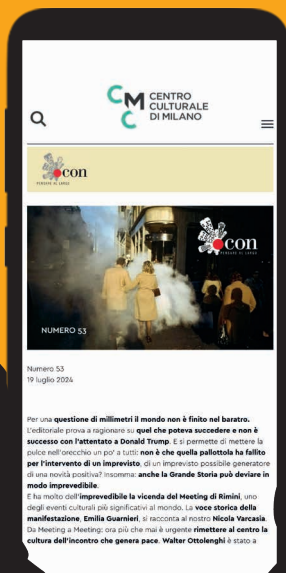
CMC CENTRO CULTURALE DI MILANO

con
PENSARE IN LARGO

con
PENSARE IN LARGO

NUMERO 53

Numero 53
19 luglio 2024

Per una questione di millimetri il mondo non è finito nel baratro. L'editoriale prova a ragionare su quel che poteva succedere e non è successo con l'attentato a Donald Trump. E si permette di mettere la pulce nell'orecchio un po' a tutti: non è che quella pallottola ha fallito per l'intervento di un imprevisto, di un imprevisto possibile generatore di una novità positiva? Insomma: anche la Grande Storia può deviare in modo imprevedibile.
E ha molto dell'imprevedibile la vicenda del Meeting di Rimini, uno degli eventi culturali più significativi al mondo. La voce storica della manifestazione, Emilia Guarnieri, si racconta al nostro Nicola Varcasia. Da Meeting a Meeting: ora più che mai è urgente rimettere al centro la cultura dell'incontro che genera pace. Walter Ottolenghi è stato a